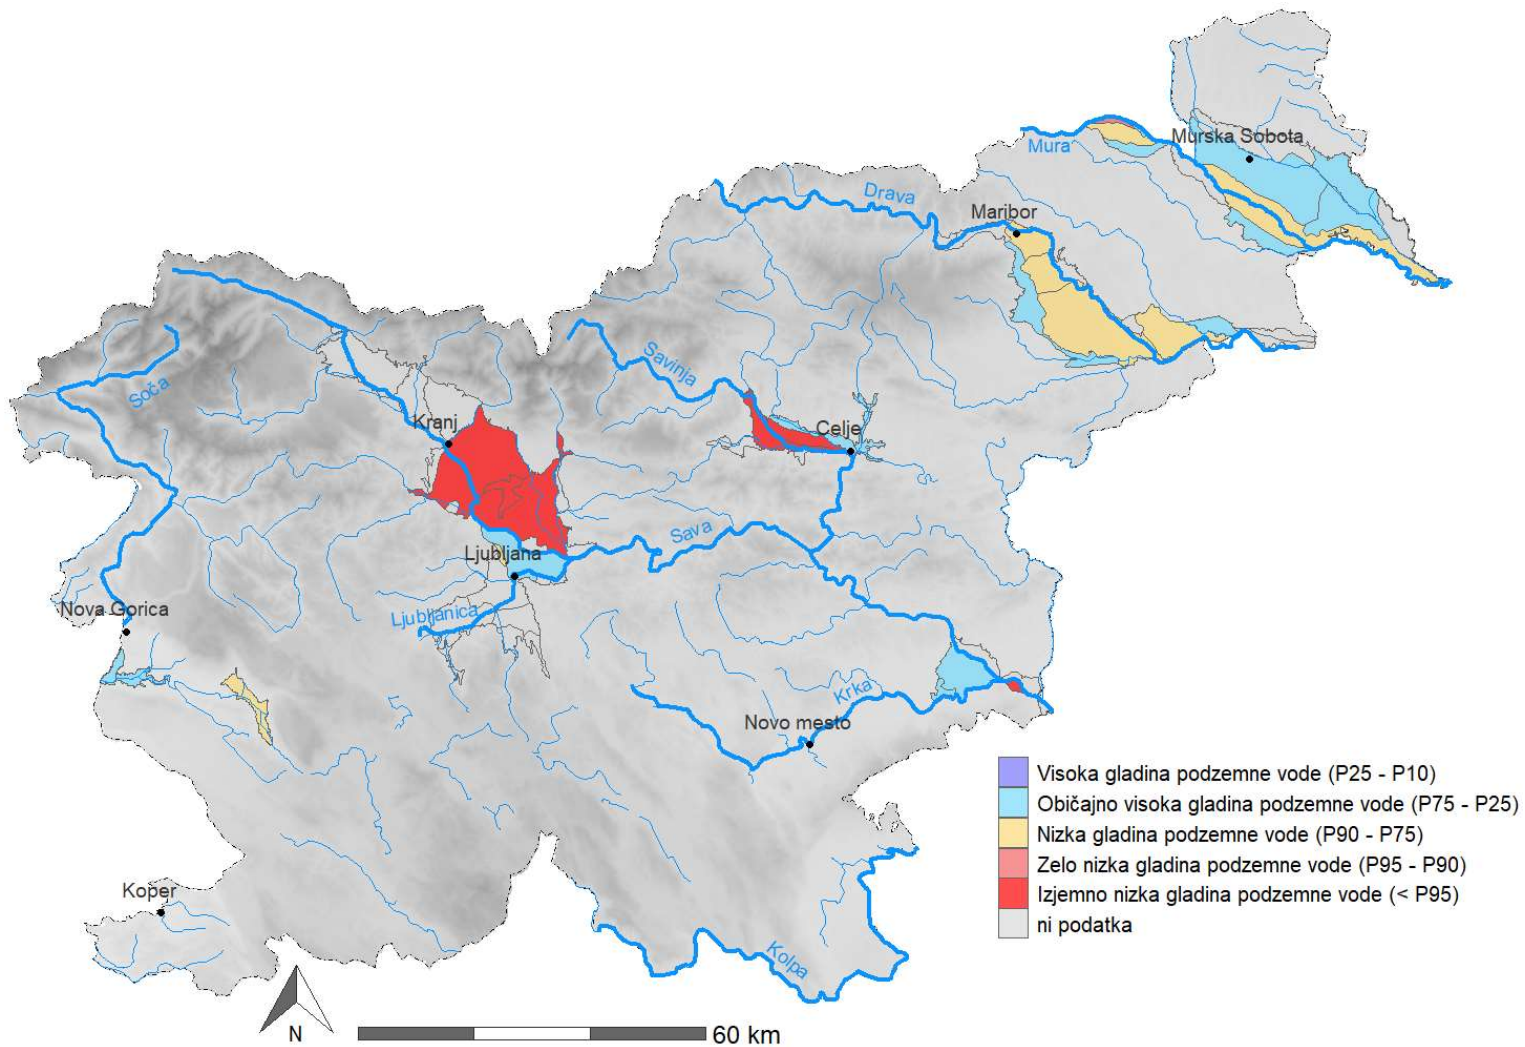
Murska Sobota
Mura
Drava
Maribor
Savinja
Soča
Kranj
Celje
Sava
Ljubljana
Ljubljanica
Nova Gorica
Krka
Novo mesto
Koper
Kolpa

Visoka gladina podzemne vode (P25 - P10)
Običajno visoka gladina podzemne vode (P75 - P25)
Nizka gladina podzemne vode (P90 - P75)
Zelo nizka gladina podzemne vode (P95 - P90)
Izjemno nizka gladina podzemne vode (< P95)
ni podatka

N
60 km